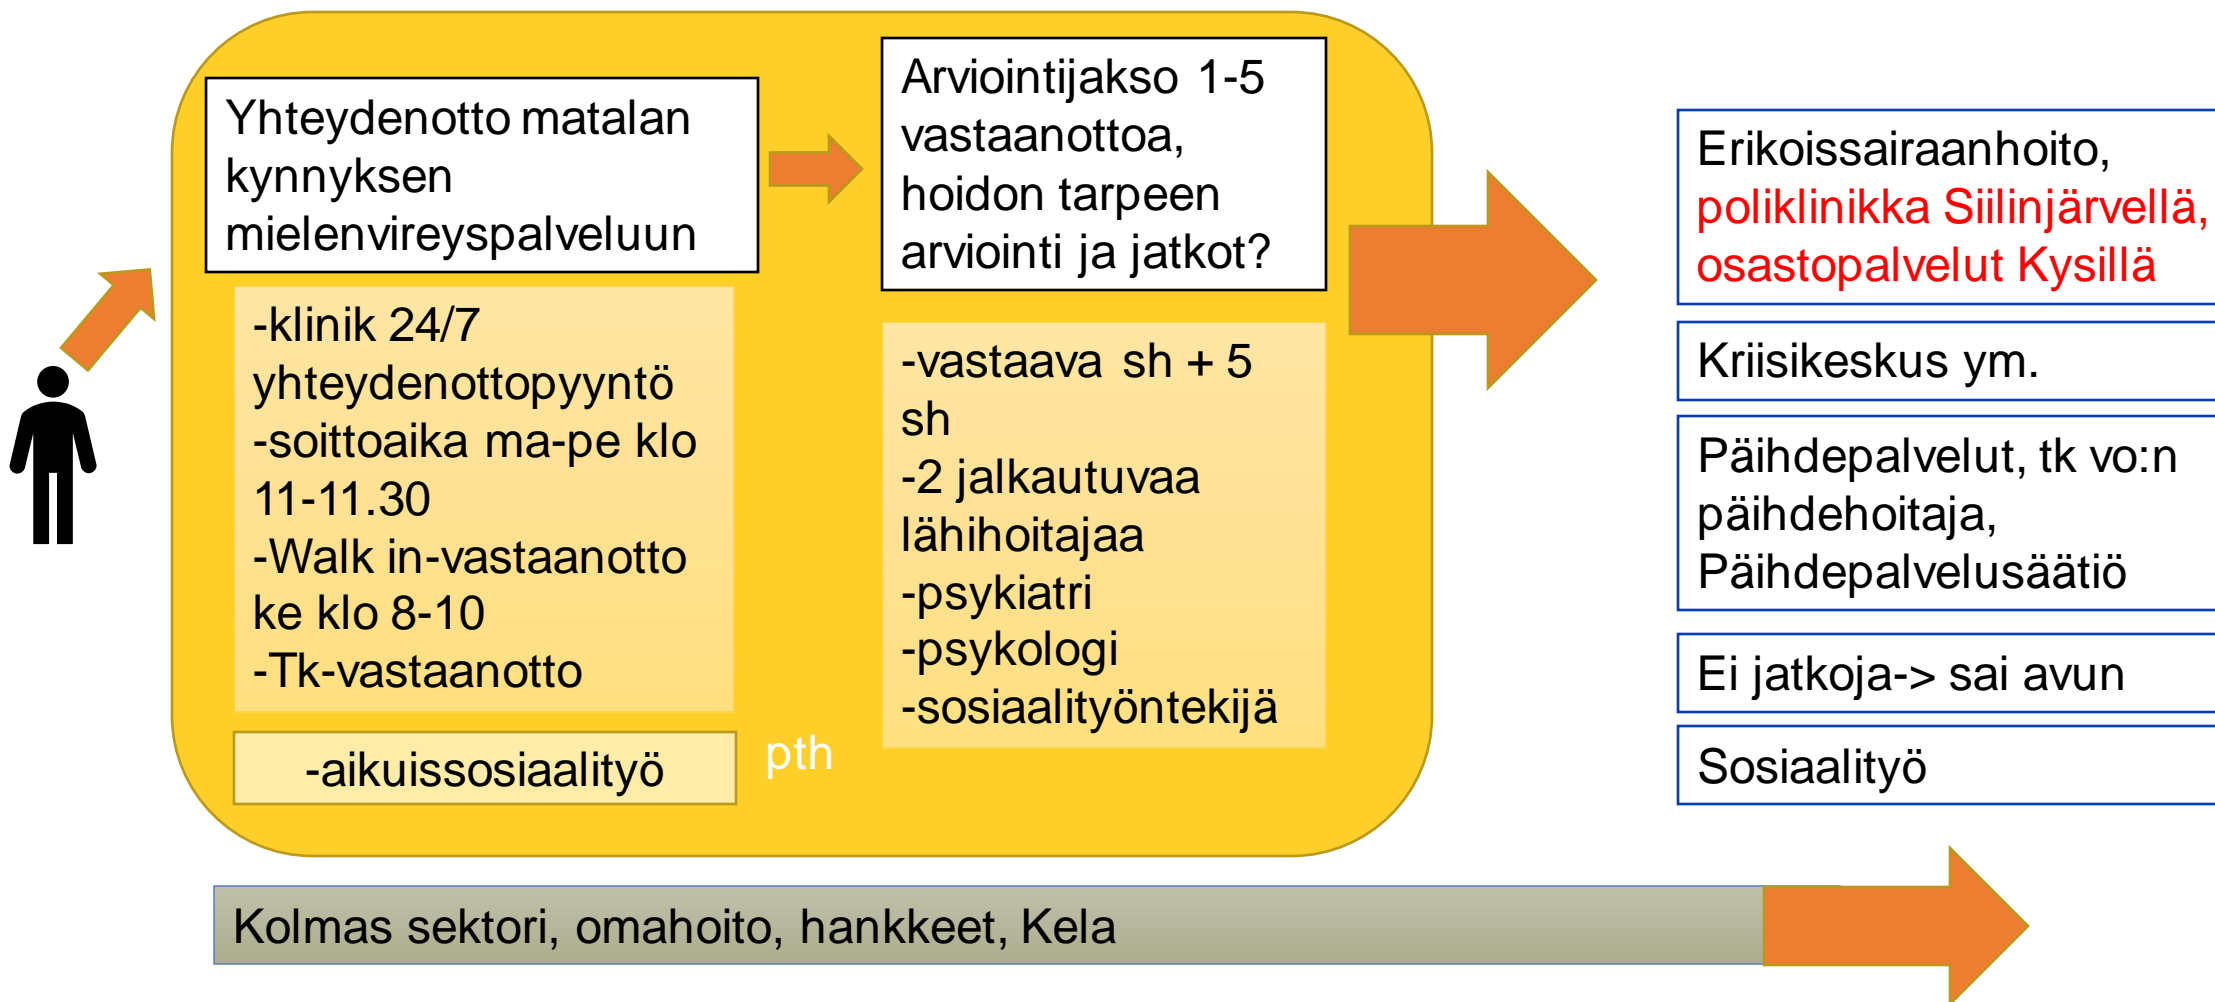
Yhteydenotto matalan kynnyksen mielenvireyspalveluun

-klinik 24/7 yhteydenottopyyntö
-soittoaika ma-pe klo 11-11.30
-Walk in-vastaanotto ke klo 8-10
-Tk-vastaanotto

-aikuissosiaalityö

pth

Arviointijakso 1-5 vastaanottoa, hoidon tarpeen arviointi ja jatkot?

-vastaava sh + 5 sh
-2 jalkautuvaa lähihoitajaa
-psykiatri
-psykologi
-sosiaalityöntekijä

Erikoissairaanhoito, poliklinikka Siilinjärvellä, osastopalvelut Kysillä

Kriisikeskus ym.

Päihdepalvelut, tk vo:n päihdehoitaja, Päihdepalvelusäätiö

Ei jatkoja-> sai avun

Sosiaalityö

Kolmas sektori, omahoito, hankkeet, Kela